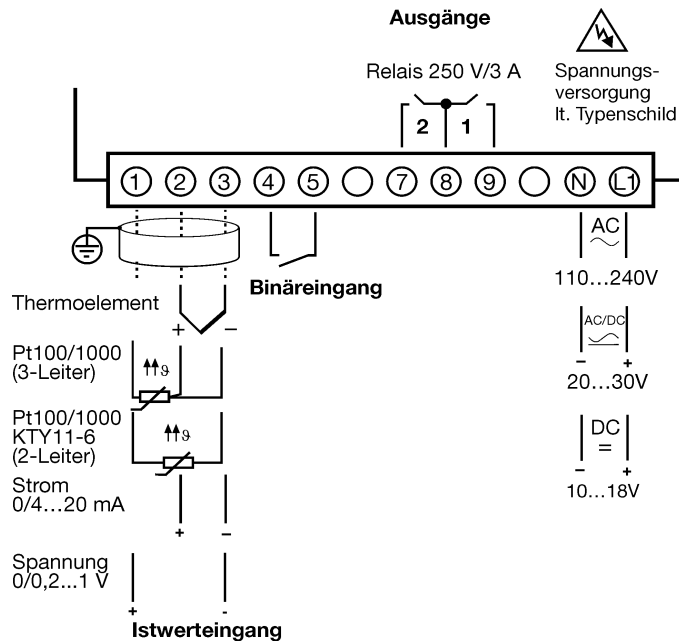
Ausgänge

Relais 250 V/3 A

Spannungsversorgung lt. Typenschild

2 1

1 2 3 4 5 7 8 9 N L1

AC
$\sim$
110…240V

AC/DC
– +
20…30V

DC
=
– +
10…18V

Binäreingang

Thermoelement
+ –

Pt100/1000 (3-Leiter)
$\vartheta$

Pt100/1000 KTY11-6 (2-Leiter)
$\vartheta$

Strom 0/4…20 mA
+ –

Spannung 0/0,2…1 V
+ -

Istwerteingang